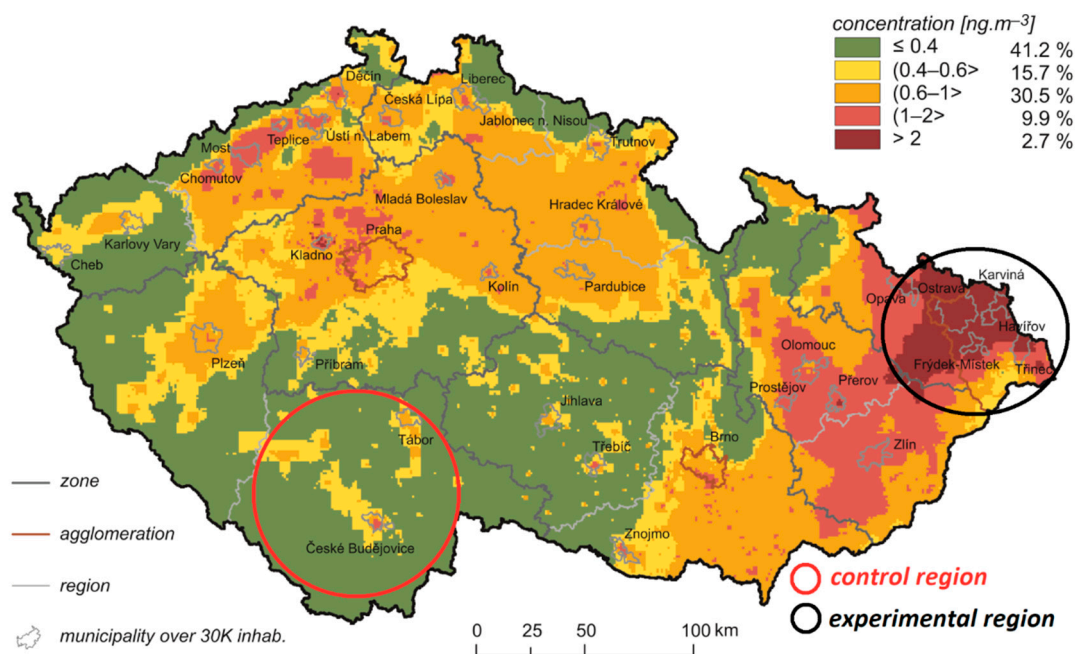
concentration [ng.m$^{-3}$]

| | | |
|---|---|---|
| | ≤ 0.4 | 41.2 % |
| | (0.4–0.6> | 15.7 % |
| | (0.6–1> | 30.5 % |
| | (1–2> | 9.9 % |
| | > 2 | 2.7 % |

Děčín
Liberec
Česká Lípa
Jablonec n. Nisou
Teplice
Ústí n. Labem
Trutnov
Most
Chomutov
Mladá Boleslav
Hradec Králové
Karlovy Vary
Praha
Kladno
Cheb
Kolín
Pardubice
Karviná
Opava
Ostrava
Havířov
Olomouc
Frýdek-Místek
Třinec
Plzeň
Příbram
Prostějov
Přerov
Jihlava
Tábor
Třebíč
Brno
Zlín
České Budějovice
Znojmo

zone
agglomeration
region
municipality over 30K inhab.

0 25 50 100 km

control region
experimental region